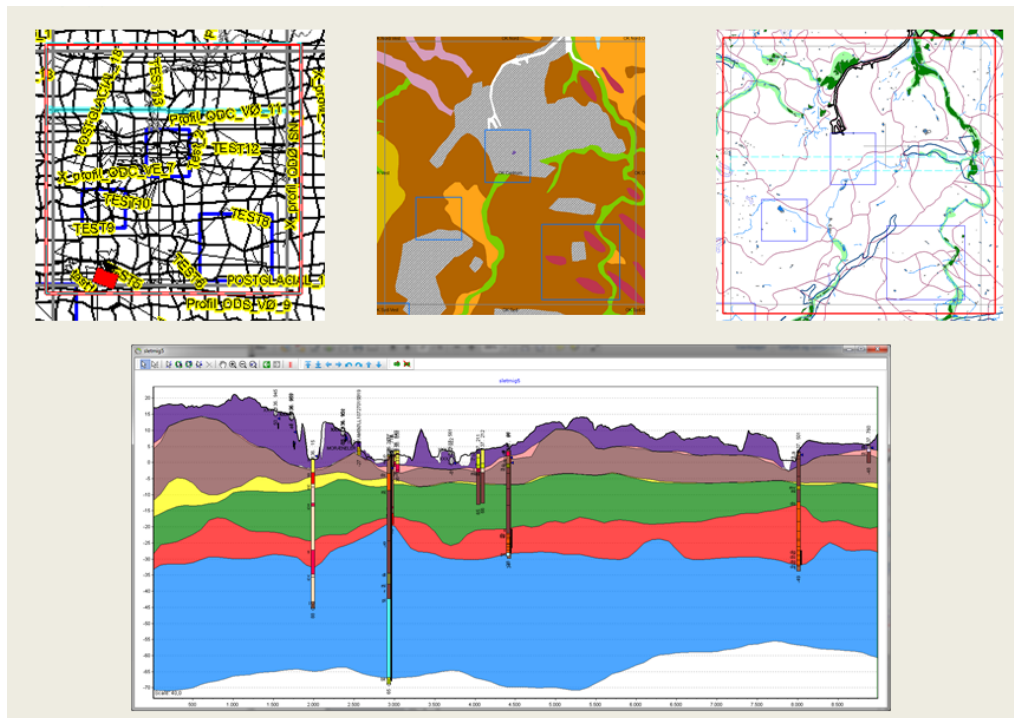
L1
POSTGLACIAL_18
TEST13
Profil_ODC_VØ_11
X-profil_ODC_VØ_13
TEST12
X-profil_ODC_VØ_7
TEST10
TEST9
TEST8
TEST8
TEST6
POSTGLACIAL_1
Profil_ODS_VØ_9

sletmig3

sletmig3

20
15
10
5
0
-5
-10
-15
-20
-25
-30
-35
-40
-45
-50
-55
-60
-65
-70
-75

scale: 40,0

500
1.000
1.500
2.000
2.500
3.000
3.500
4.000
4.500
5.000
5.500
6.000
6.500
7.000
7.500
8.000
8.500